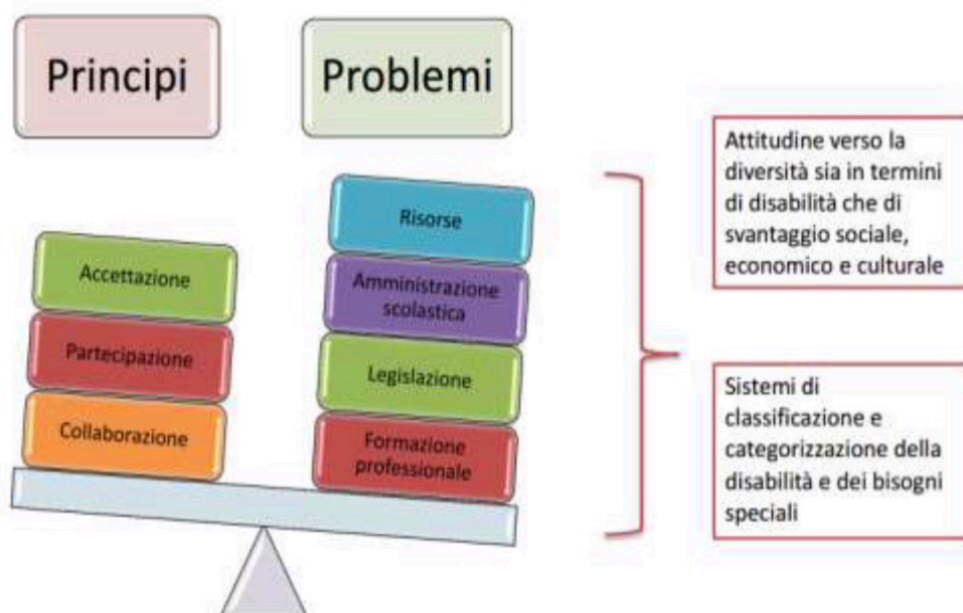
Principi

Problemi

Accettazione

Partecipazione

Collaborazione

Risorse

Amministrazione scolastica

Legislazione

Formazione professionale

Attitudine verso la diversità sia in termini di disabilità che di svantaggio sociale, economico e culturale

Sistemi di classificazione e categorizzazione della disabilità e dei bisogni speciali